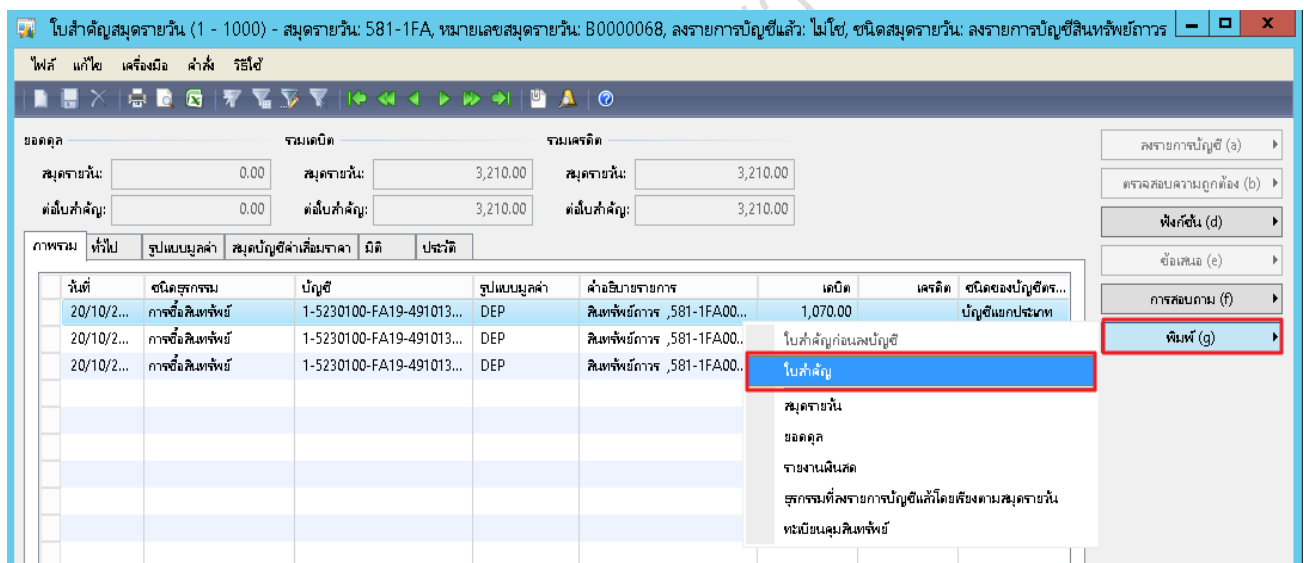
ใบสำคัญสมุดรายวัน (1 - 1000) - สมุดรายวัน: 581-1FA, หมายเลขสมุดรายวัน: B0000068, ลงรายการบัญชีแล้ว: ไม่ใช่, ชนิดสมุดรายวัน: ลงรายการบัญชีสินทรัพย์ถาวร

ไฟล์ แก้ไข เครื่องมือ คำสั่ง วิธีใช้

ยอดดุล
สมุดรายวัน: 0.00
ต่อใบสำคัญ: 0.00

รวมเดบิต
สมุดรายวัน: 3,210.00
ต่อใบสำคัญ: 3,210.00

รวมเครดิต
สมุดรายวัน: 3,210.00
ต่อใบสำคัญ: 3,210.00

ลงรายการบัญชี (a)
ตรวจสอบความถูกต้อง (b)
ฟังก์ชัน (d)
ข้อเสนอ (e)
การสอบถาม (f)
พิมพ์ (g)

ภาพรวม | ทั่วไป | รูปแบบมูลค่า | สมุดบัญชีค่าเสื่อมราคา | มิติ | ประวัติ

| วันที่ | ชนิดธุรกรรม | บัญชี | รูปแบบมูลค่า | คำอธิบายรายการ | เดบิต | เครดิต | ชนิดของบัญชีตร... |
|---|---|---|---|---|---|---|---|
| 20/10/2... | การซื้อสินทรัพย์ | 1-5230100-FA19-491013... | DEP | สินทรัพย์ถาวร ,581-1FA00... | 1,070.00 | | บัญชีแยกประเภท |
| 20/10/2... | การซื้อสินทรัพย์ | 1-5230100-FA19-491013... | DEP | สินทรัพย์ถาวร ,581-1FA00... | | | |
| 20/10/2... | การซื้อสินทรัพย์ | 1-5230100-FA19-491013... | DEP | สินทรัพย์ถาวร ,581-1FA00... | | | |

ใบสำคัญก่อนลงบัญชี
ใบสำคัญ
สมุดรายวัน
ยอดดุล
รายงานเงินสด
ธุรกรรมที่ลงรายการบัญชีแล้วโดยเรียงตามสมุดรายวัน
ทะเบียนคุมสินทรัพย์